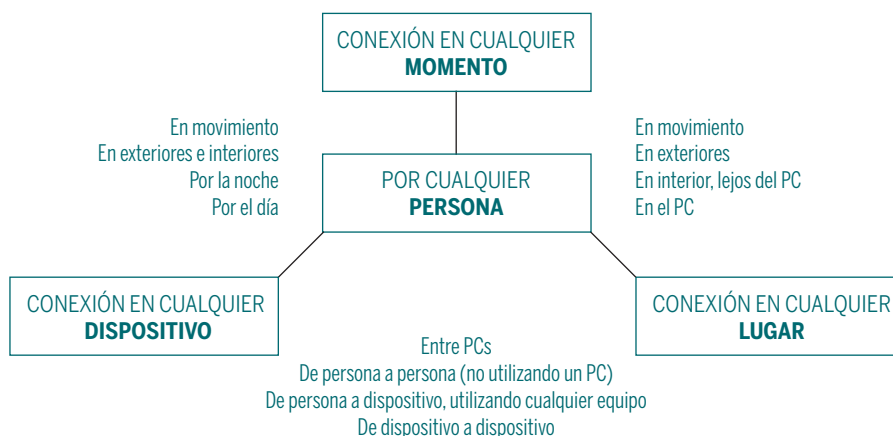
CONEXIÓN EN CUALQUIER
**MOMENTO**

En movimiento
En exteriores e interiores
Por la noche
Por el día

POR CUALQUIER
**PERSONA**

En movimiento
En exteriores
En interior, lejos del PC
En el PC

CONEXIÓN EN CUALQUIER
**DISPOSITIVO**

CONEXIÓN EN CUALQUIER
**LUGAR**

Entre PCs
De persona a persona (no utilizando un PC)
De persona a dispositivo, utilizando cualquier equipo
De dispositivo a dispositivo